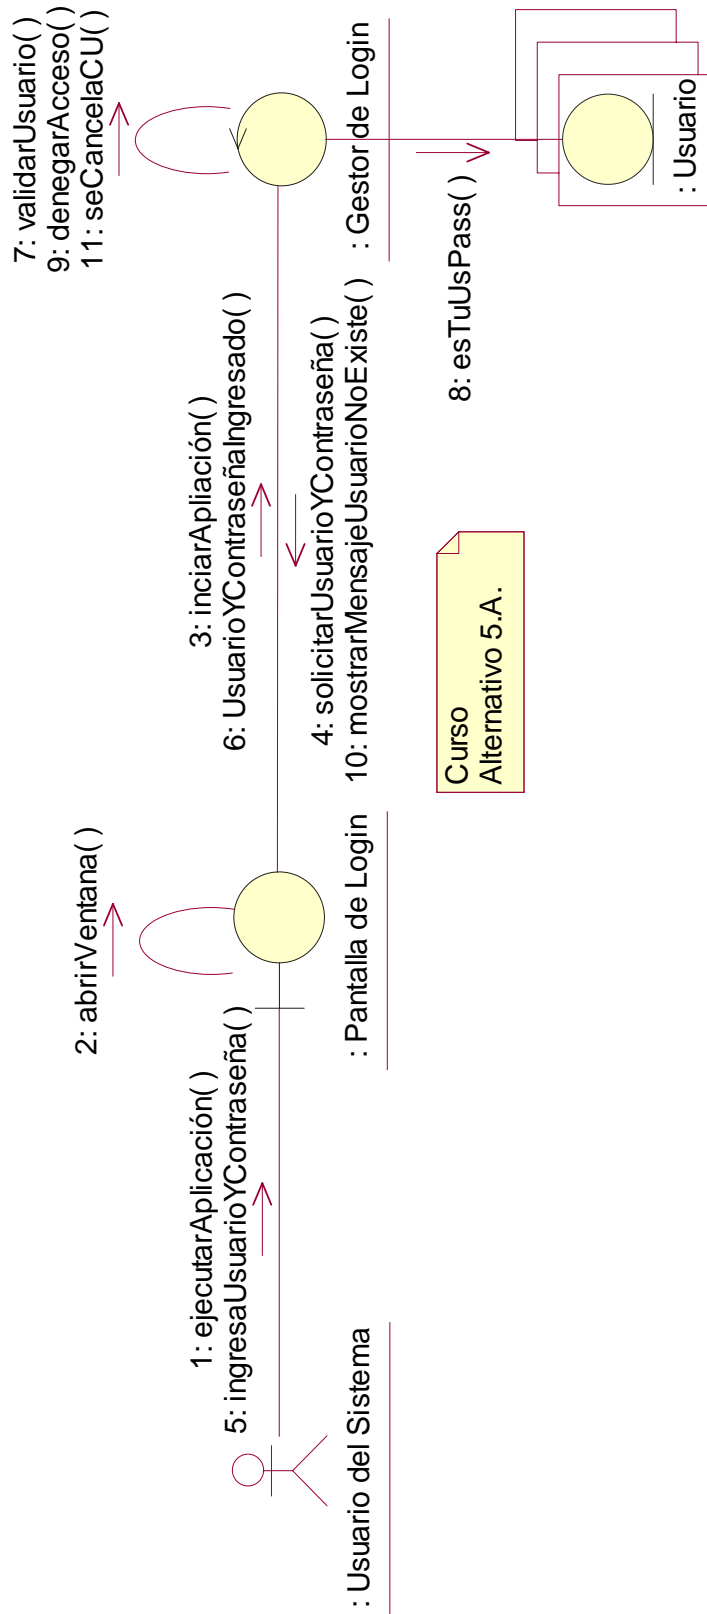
: Usuario del Sistema

1: ejecutarAplicación( )
5: ingresaUsuarioYContraseña( )

2: abrirVentana( )

: Pantalla de Login

3: inciarApliación( )
6: UsuarioYContraseñaIngresado( )

4: solicitarUsuarioYContraseña( )
10: mostrarMensajeUsuarioNoExiste( )

Curso
Alternativo 5.A.

7: validarUsuario( )
9: denegarAcceso( )
11: seCancelaCU( )

: Gestor de Login

8: esTuUsPass( )

: Usuario